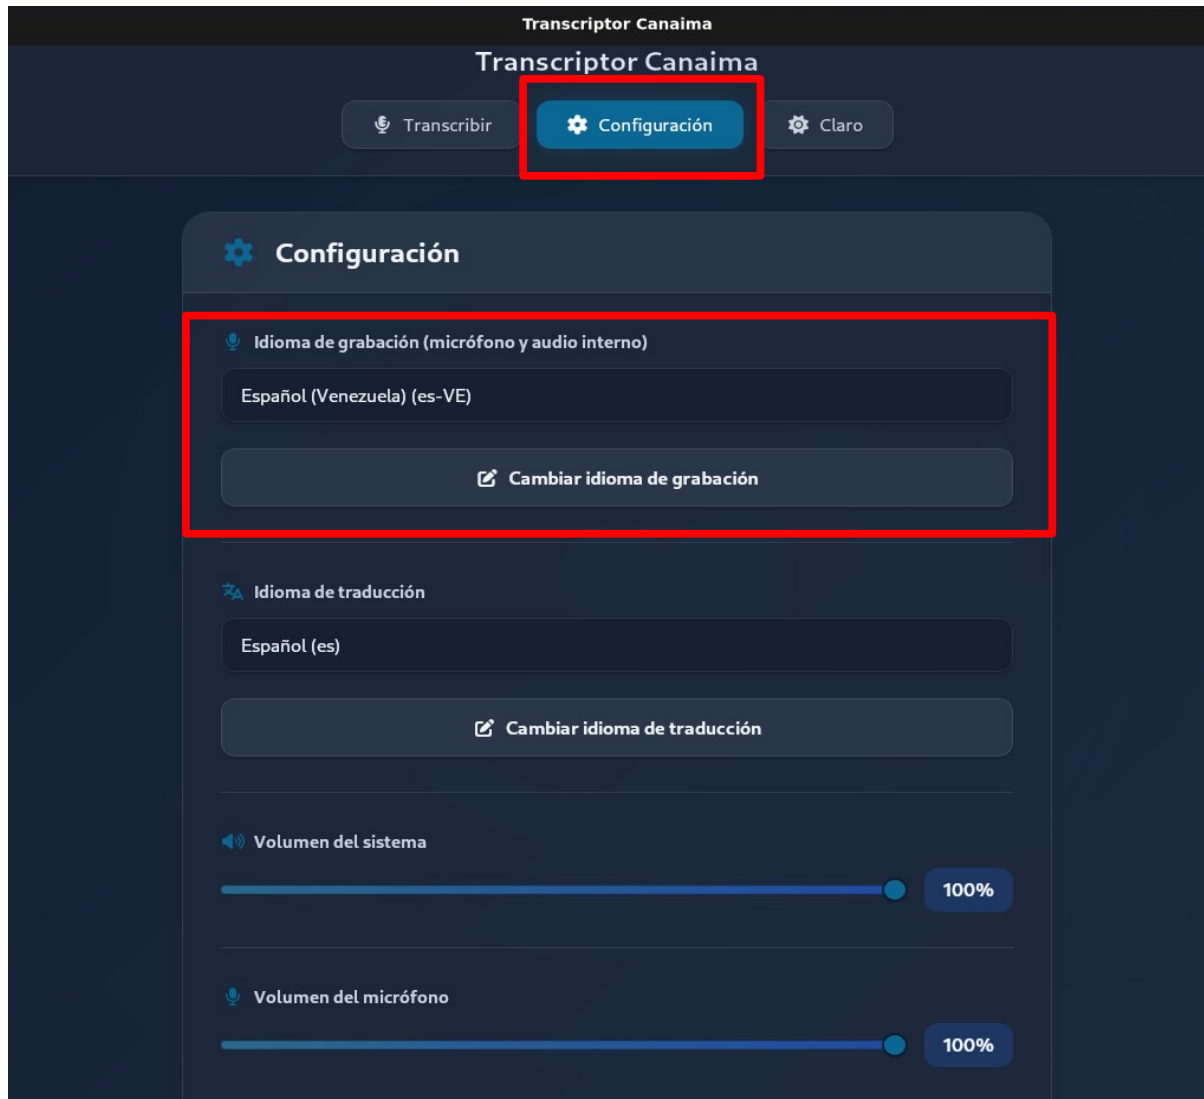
Transcriptor Canaima

Transcriptor Canaima

Transcribir Configuración Claro

Configuración

Idioma de grabación (micrófono y audio interno)

Español (Venezuela) (es-VE)

Cambiar idioma de grabación

Idioma de traducción

Español (es)

Cambiar idioma de traducción

Volumen del sistema

100%

Volumen del micrófono

100%